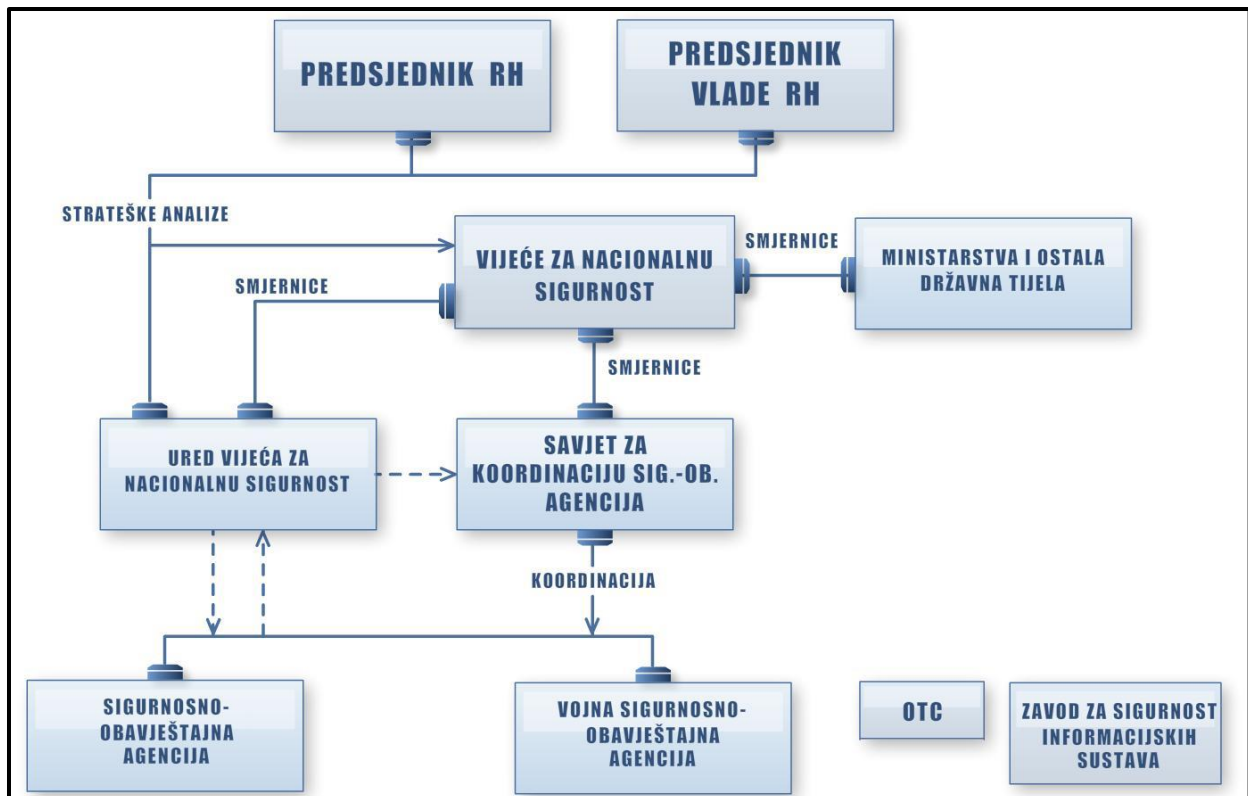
PREDSJEDNIK RH

PREDSJEDNIK VLADE RH

STRATEŠKE ANALIZE

VIJEĆE ZA NACIONALNU SIGURNOST

SMJERNICE

MINISTARSTVA I OSTALA DRŽAVNA TIJELA

SMJERNICE

SMJERNICE

URED VIJEĆA ZA NACIONALNU SIGURNOST

SAVJET ZA KOORDINACIJU SIG.-OB. AGENCIJA

KOORDINACIJA

SIGURNOSNO-OBAVJEŠTAJNA AGENCIJA

VOJNA SIGURNOSNO-OBAVJEŠTAJNA AGENCIJA

OTC

ZAVOD ZA SIGURNOST INFORMACIJSKIH SUSTAVA